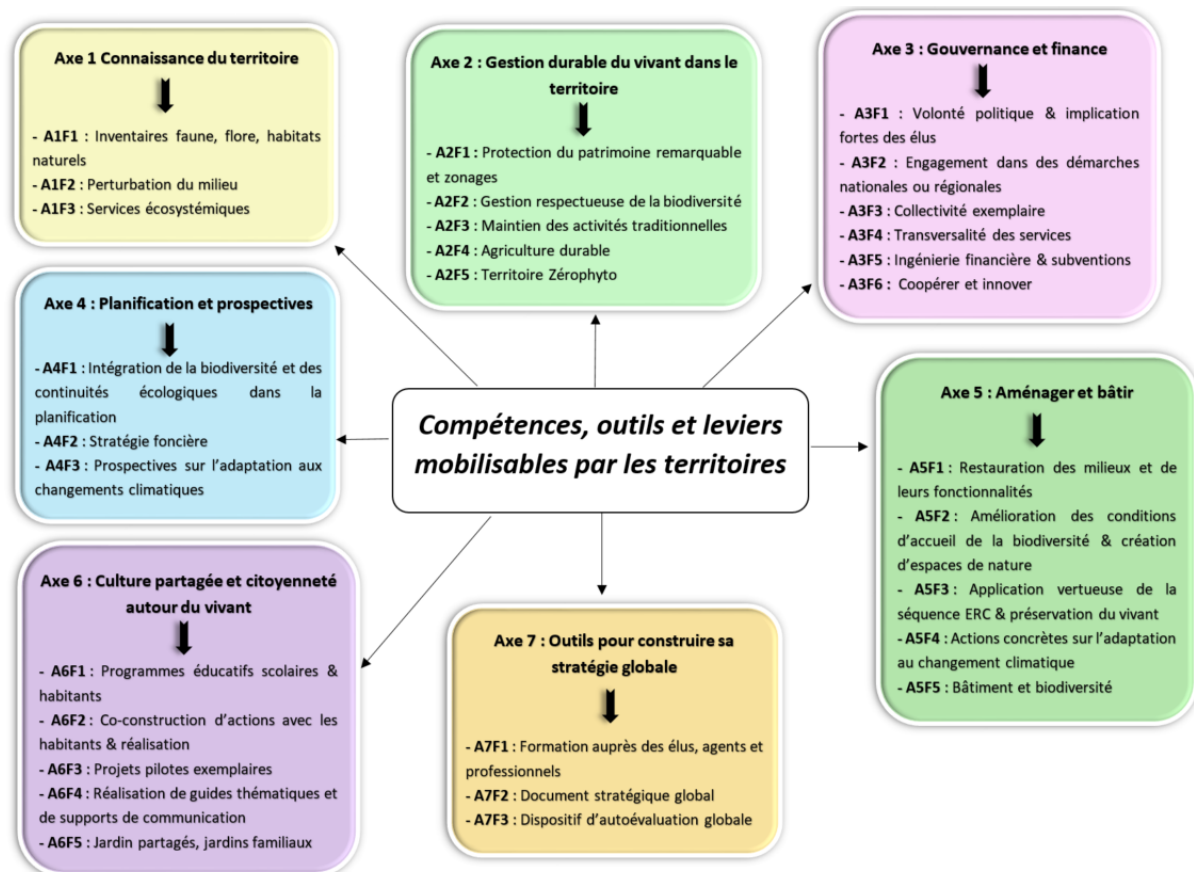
Axe 1 Connaissance du territoire

- A1F1 : Inventaires faune, flore, habitats naturels
- A1F2 : Perturbation du milieu
- A1F3 : Services écosystémiques

Axe 2 : Gestion durable du vivant dans le territoire

- A2F1 : Protection du patrimoine remarquable et zonages
- A2F2 : Gestion respectueuse de la biodiversité
- A2F3 : Maintien des activités traditionnelles
- A2F4 : Agriculture durable
- A2F5 : Territoire Zérophyto

Axe 3 : Gouvernance et finance

- A3F1 : Volonté politique & implication fortes des élus
- A3F2 : Engagement dans des démarches nationales ou régionales
- A3F3 : Collectivité exemplaire
- A3F4 : Transversalité des services
- A3F5 : Ingénierie financière & subventions
- A3F6 : Coopérer et innover

Axe 4 : Planification et prospectives

- A4F1 : Intégration de la biodiversité et des continuités écologiques dans la planification
- A4F2 : Stratégie foncière
- A4F3 : Prospectives sur l'adaptation aux changements climatiques

Compétences, outils et leviers mobilisables par les territoires

Axe 5 : Aménager et bâtir

- A5F1 : Restauration des milieux et de leurs fonctionnalités
- A5F2 : Amélioration des conditions d'accueil de la biodiversité & création d'espaces de nature
- A5F3 : Application vertueuse de la séquence ERC & préservation du vivant
- A5F4 : Actions concrètes sur l'adaptation au changement climatique
- A5F5 : Bâtiment et biodiversité

Axe 6 : Culture partagée et citoyenneté autour du vivant

- A6F1 : Programmes éducatifs scolaires & habitants
- A6F2 : Co-construction d'actions avec les habitants & réalisation
- A6F3 : Projets pilotes exemplaires
- A6F4 : Réalisation de guides thématiques et de supports de communication
- A6F5 : Jardin partagés, jardins familiaux

Axe 7 : Outils pour construire sa stratégie globale

- A7F1 : Formation auprès des élus, agents et professionnels
- A7F2 : Document stratégique global
- A7F3 : Dispositif d'autoévaluation globale